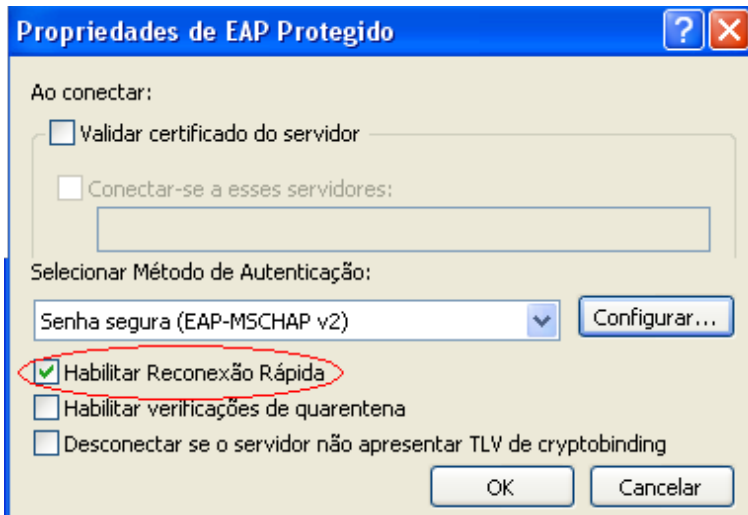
Propriedades de EAP Protegido

Ao conectar:

Validar certificado do servidor

Conectar-se a esses servidores:

Selecionar Método de Autenticação:

Senha segura (EAP-MSCHAP v2)

Configurar...

Habilitar Reconexão Rápida

Habilitar verificações de quarentena

Desconectar se o servidor não apresentar TLV de cryptobinding

OK

Cancelar